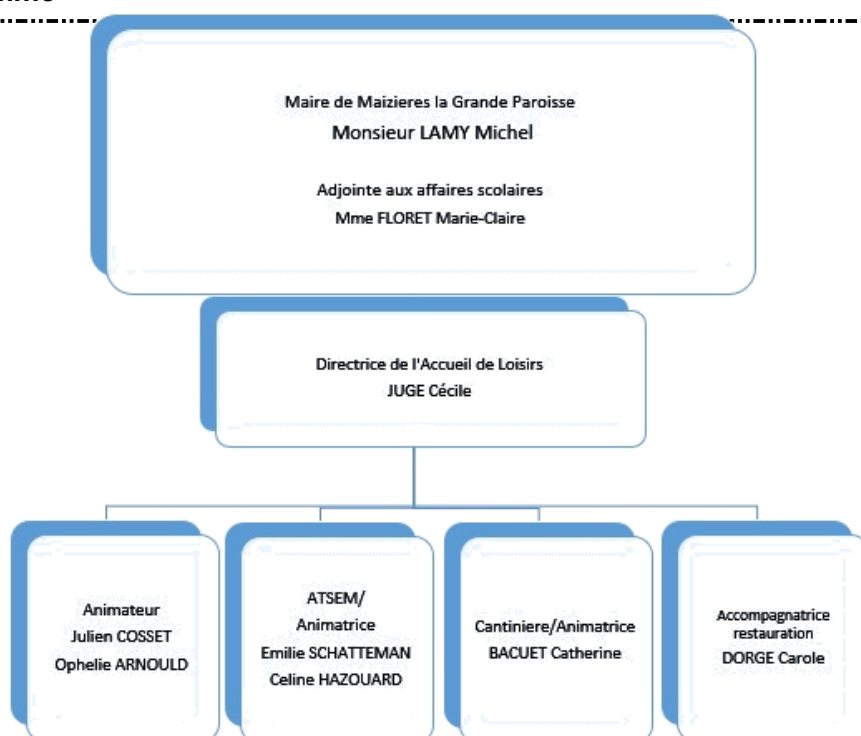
Maire de Maizieres la Grande Paroisse
Monsieur LAMY Michel

Adjointe aux affaires scolaires
Mme FLORET Marie-Claire

Directrice de l'Accueil de Loisirs
JUGE Cécile

Animateur
Julien COSSET
Ophelie ARNOULD

ATSEM/
Animatrice
Emilie SCHATTEMAN
Celine HAZOUARD

Cantiniere/Animatrice
BACUET Catherine

Accompagnatrice restauration
DORGE Carole